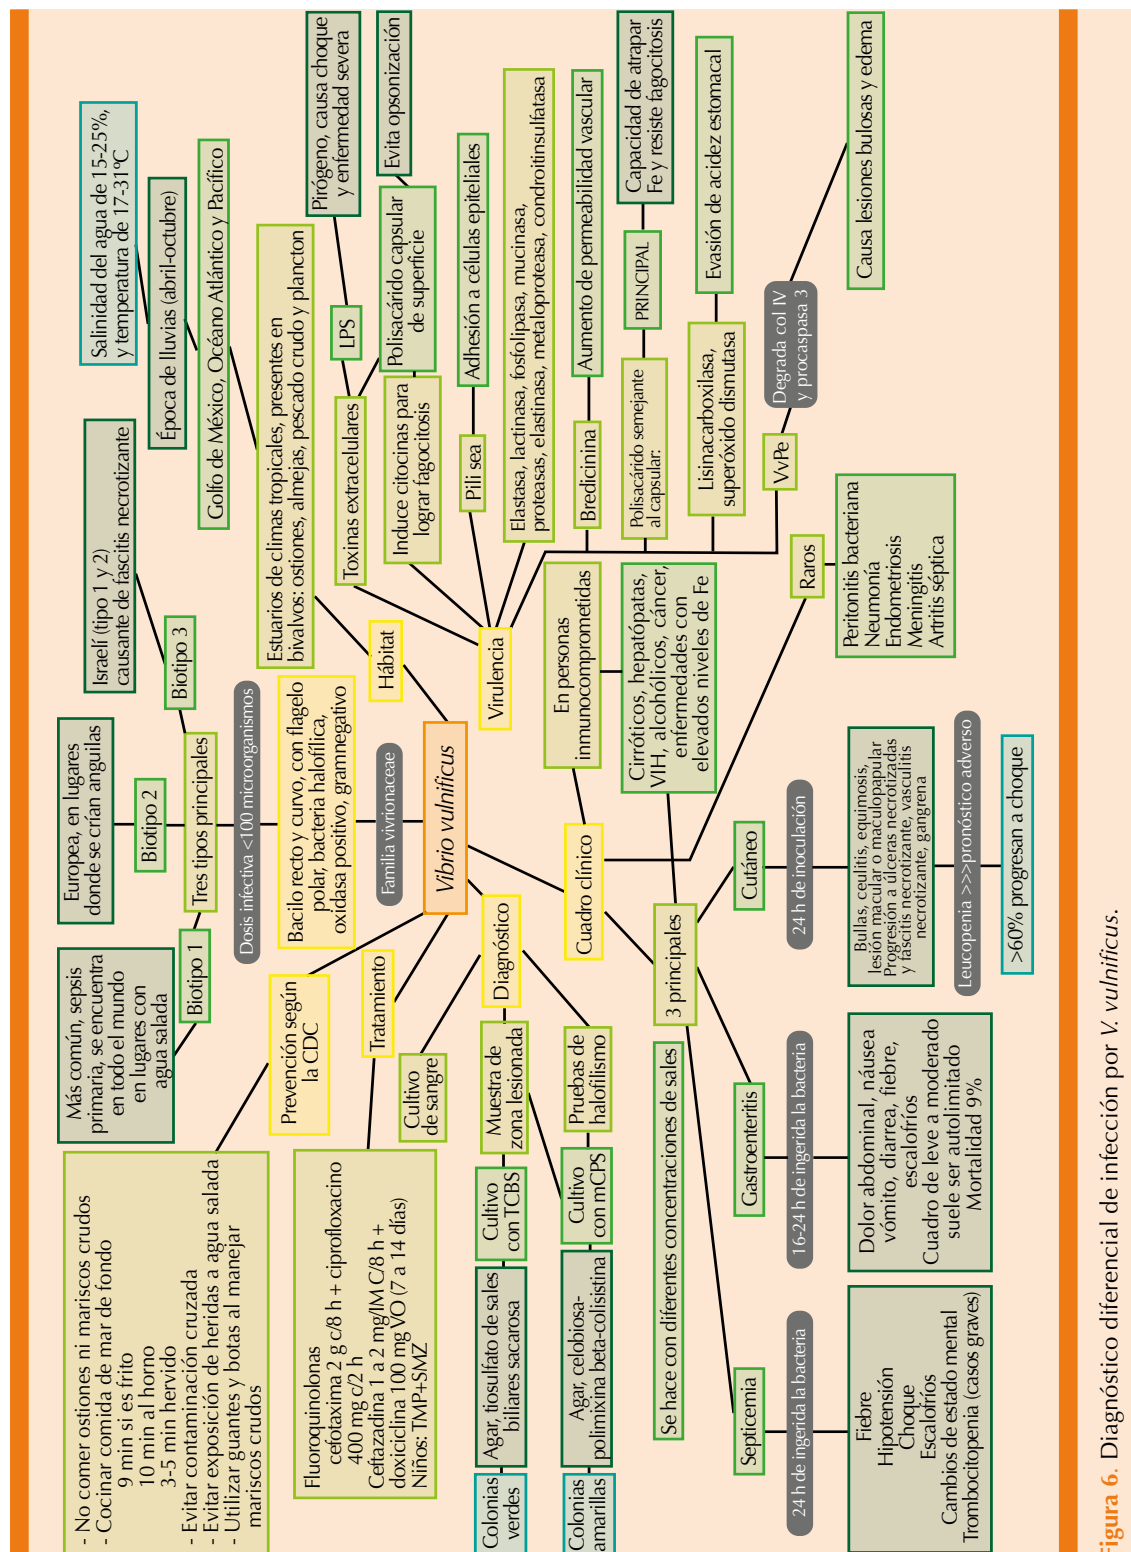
Vibrio vulnificus

Familia vivrionaceae

Bacilo recto y curvo, con flagelo polar, bacteria halofílica, oxidasa positivo, gramnegativo

Dosis infectiva <100 microorganismos

Tres tipos principales

Biotipo 1

Más común, sepsis primaria, se encuentra en todo el mundo en lugares con agua salada

Biotipo 2

Europea, en lugares donde se crían anguilas

Biotipo 3

Israelí (tipo 1 y 2) causante de fascitis necrotizante

Hábitat

Estuarios de climas tropicales, presentes en bivalvos: ostiones, almejas, pescado crudo y plancton

Golfo de México, Océano Atlántico y Pacífico

Época de lluvias (abril-octubre)

Salinidad del agua de 15-25%, y temperatura de 17-31ºC

Virulencia

Toxinas extracelulares

LPS

Pirógeno, causa choque y enfermedad severa

Polisacárido capsular de superficie

Evita opsonización

Induce citocinas para lograr fagocitosis

Pili sea

Adhesión a células epiteliales

Elastasa, lactinasa, fosfolipasa, mucinasa, proteasas, elastinasa, metaloproteasa, condroitinsulfatasa

Bredicinina

Aumento de permeabilidad vascular

Polisacárido semejante al capsular.

PRINCIPAL

Capacidad de atrapar Fe y resiste fagocitosis

Lisinacarboxilasa, superóxido dismutasa

Evasión de acidez estomacal

VvPe

Degrada col IV y procaspasa 3

Causa lesiones bulosas y edema

Cuadro clínico

En personas inmunocomprometidas

Cirróticos, hepatópatas, VIH, alcohólicos, cáncer, enfermedades con elevados niveles de Fe

Raros

Peritonitis bacteriana
Neumonía
Endometriosis
Meningitis
Artritis séptica

3 principales

Cutáneo

24 h de inoculación

Bullas, celulitis, equimosis, lesión macular o maculopapular
Progresión a úlceras necrotizadas y fascitis necrotizante, vasculitis necrotizante, gangrena

Leucopenia >>>pronóstico adverso

>60% progresan a choque

Gastroenteritis

16-24 h de ingerida la bacteria

Dolor abdominal, náusea vómito, diarrea, fiebre, escalofríos
Cuadro de leve a moderado suele ser autolimitado
Mortalidad 9%

Septicemia

24 h de ingerida la bacteria

Fiebre
Hipotensión
Choque
Escalofríos
Cambios de estado mental
Trombocitopenia (casos graves)

Diagnóstico

Cultivo de sangre

Muestra de zona lesionada

Pruebas de halofilismo

Se hace con diferentes concentraciones de sales

Cultivo con TCBS

Agar, tiosulfato de sales biliares sacarosa

Colonias verdes

Cultivo con mCPS

Agar, celobiosa-polimixina beta-colistina

Colonias amarillas

Tratamiento

Fluoroquinolonas
cefotaxima 2 g c/8 h + ciprofloxacino 400 mg c/2 h
Ceftazadina 1 a 2 mg/IM C/8 h + doxiciclina 100 mg VO (7 a 14 días)
Niños: TMP+SMZ

Prevención según la CDC

- No comer ostiones ni mariscos crudos
- Cocinar comida de mar de fondo
9 min si es frito
10 min al horno
3-5 min hervido
- Evitar contaminación cruzada
- Evitar exposición de heridas a agua salada
- Utilizar guantes y botas al manejar mariscos crudos

Figura 6. Diagnóstico diferencial de infección por V. vulnificus.